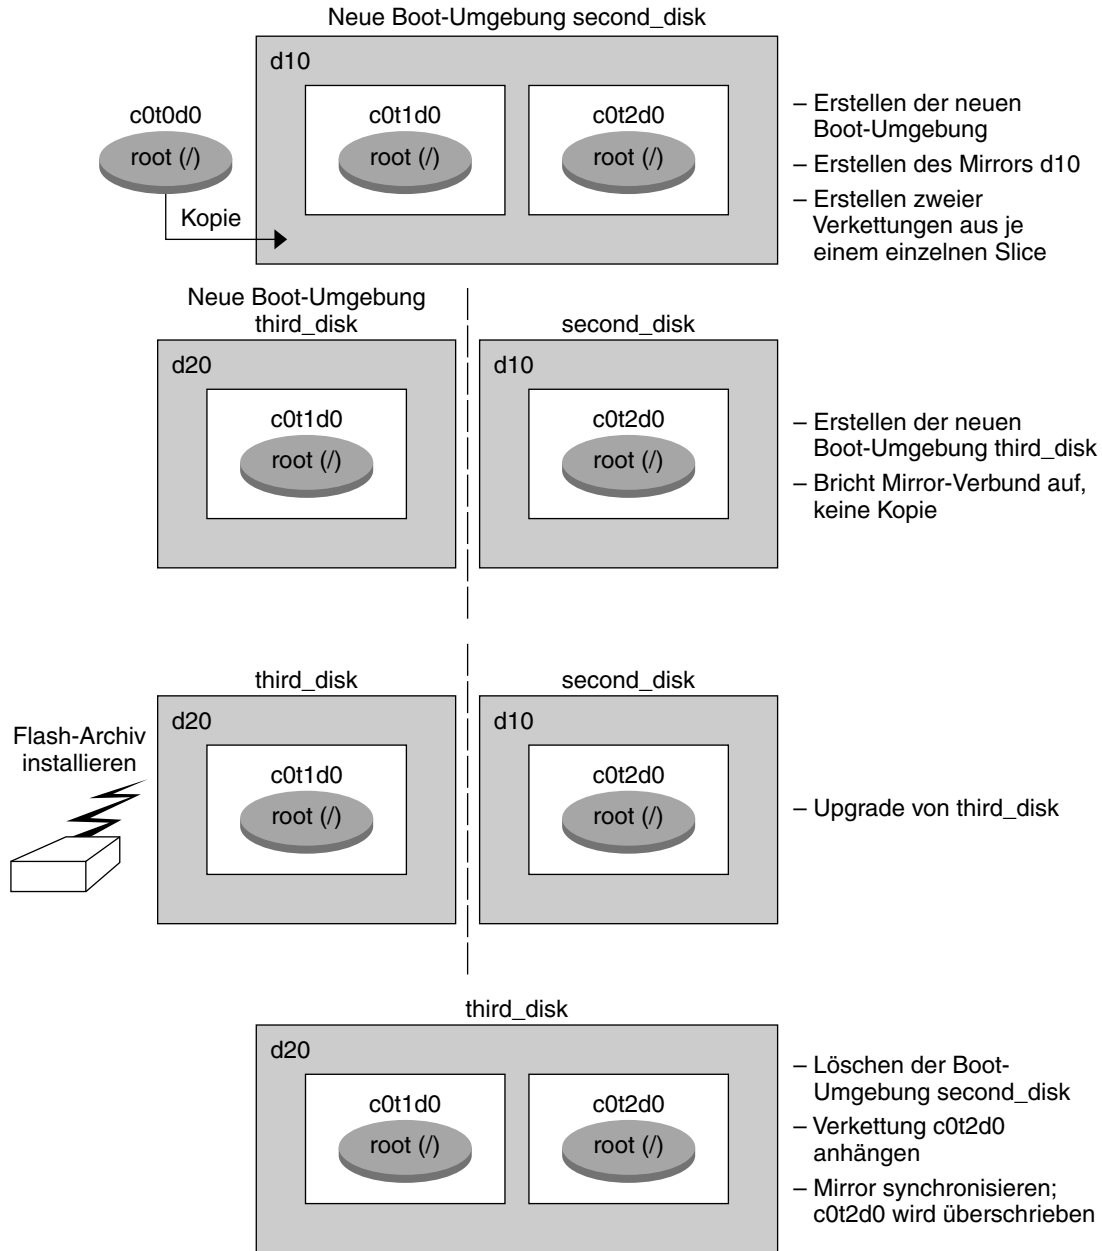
Neue Boot-Umgebung second_disk

d10

c0t0d0
root (/)

Kopie

c0t1d0
root (/)

c0t2d0
root (/)

– Erstellen der neuen Boot-Umgebung
– Erstellen des Mirrors d10
– Erstellen zweier Verkettungen aus je einem einzelnen Slice

Neue Boot-Umgebung third_disk

d20

c0t1d0
root (/)

second_disk

d10

c0t2d0
root (/)

– Erstellen der neuen Boot-Umgebung third_disk
– Bricht Mirror-Verbund auf, keine Kopie

third_disk

d20

Flash-Archiv installieren

c0t1d0
root (/)

second_disk

d10

c0t2d0
root (/)

– Upgrade von third_disk

third_disk

d20

c0t1d0
root (/)

c0t2d0
root (/)

– Löschen der Boot-Umgebung second_disk
– Verkettung c0t2d0 anhängen
– Mirror synchronisieren; c0t2d0 wird überschrieben